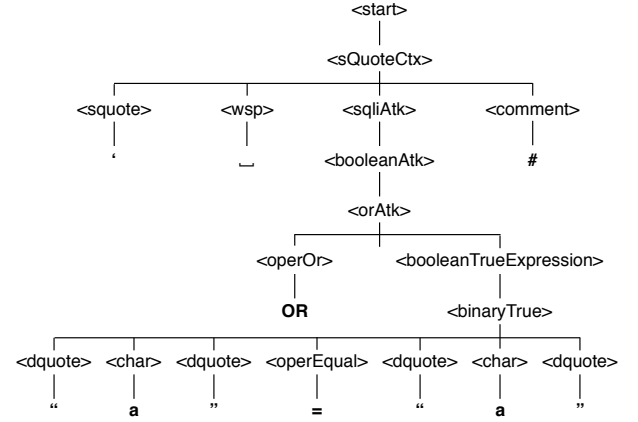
<start>

<sQuoteCtx>

<squote> <wsp> <sqliAtk> <comment>

‘ ␣ <booleanAtk> #

<orAtk>

<operOr> <booleanTrueExpression>

OR <binaryTrue>

<dquote> <char> <dquote> <operEqual> <dquote> <char> <dquote>

“ a ” = “ a ”